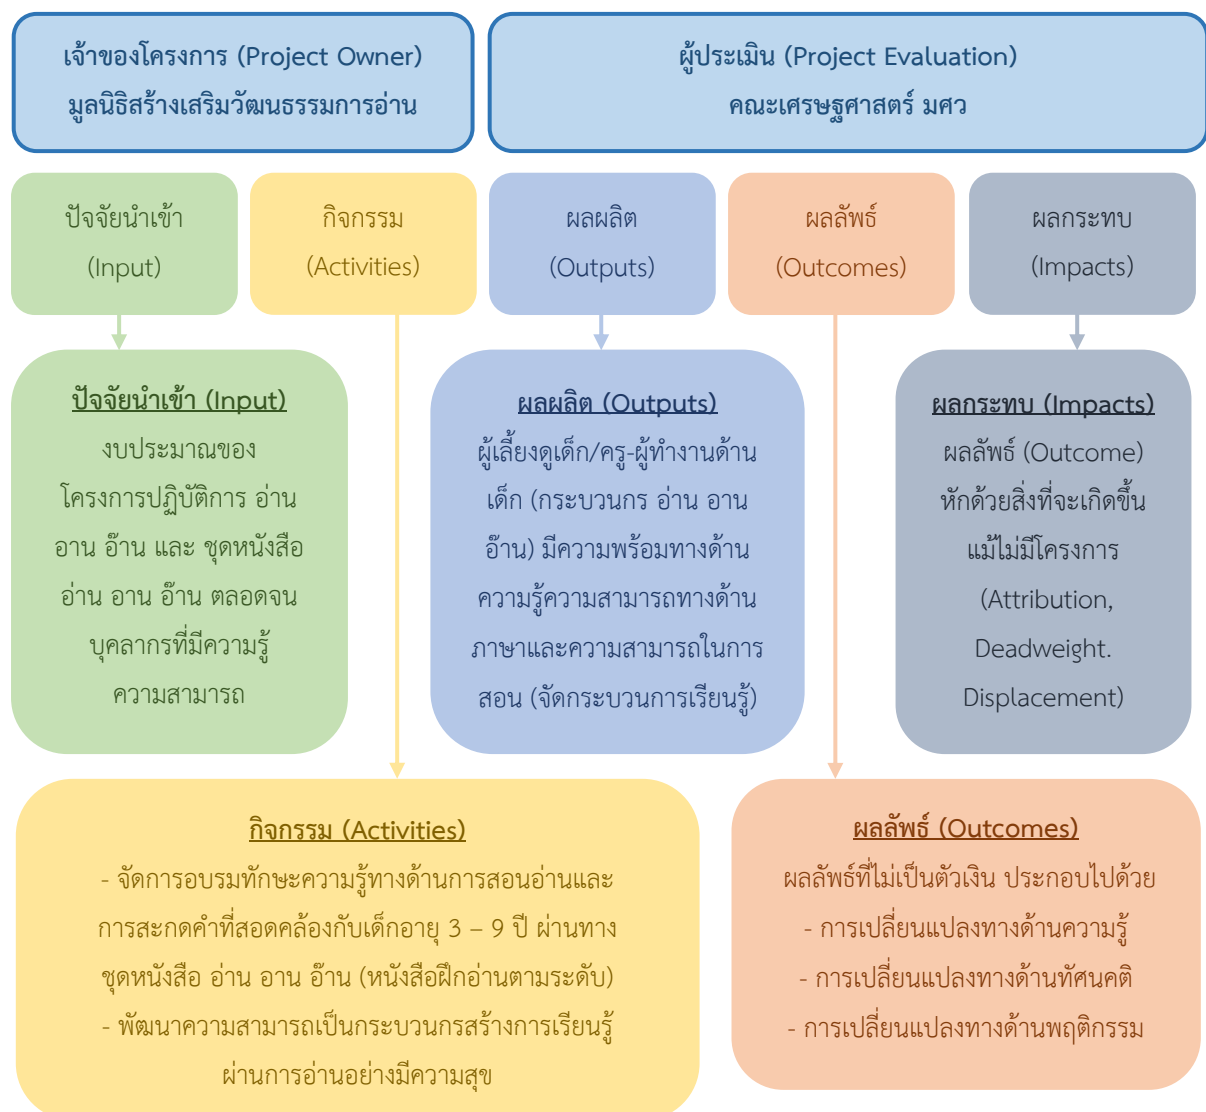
เจ้าของโครงการ (Project Owner)
มูลนิธิสร้างเสริมวัฒนธรรมการอ่าน

ผู้ประเมิน (Project Evaluation)
คณะเศรษฐศาสตร์ มศว

ปัจจัยนำเข้า
(Input)

กิจกรรม
(Activities)

ผลผลิต
(Outputs)

ผลลัพธ์
(Outcomes)

ผลกระทบ
(Impacts)

ปัจจัยนำเข้า (Input)
งบประมาณของโครงการปฏิบัติการ อ่าน อาน อ๊าน และ ชุดหนังสือ อ่าน อาน อ๊าน ตลอดจนบุคลากรที่มีความรู้ความสามารถ

ผลผลิต (Outputs)
ผู้เลี้ยงดูเด็ก/ครู-ผู้ทำงานด้านเด็ก (กระบวนกร อ่าน อาน อ๊าน) มีความพร้อมทางด้านความรู้ความสามารถทางด้านภาษาและความสามารถในการสอน (จัดกระบวนการเรียนรู้)

ผลกระทบ (Impacts)
ผลลัพธ์ (Outcome) หักด้วยสิ่งที่จะเกิดขึ้นแม้ไม่มีโครงการ (Attribution, Deadweight. Displacement)

กิจกรรม (Activities)
- จัดการอบรมทักษะความรู้ทางด้านการสอนอ่านและการสะกดคำที่สอดคล้องกับเด็กอายุ 3 – 9 ปี ผ่านทางชุดหนังสือ อ่าน อาน อ๊าน (หนังสือฝึกอ่านตามระดับ)
- พัฒนาความสามารถเป็นกระบวนกรสร้างการเรียนรู้ผ่านการอ่านอย่างมีความสุข

ผลลัพธ์ (Outcomes)
ผลลัพธ์ที่ไม่เป็นตัวเงิน ประกอบไปด้วย
- การเปลี่ยนแปลงทางด้านความรู้
- การเปลี่ยนแปลงทางด้านทัศนคติ
- การเปลี่ยนแปลงทางด้านพฤติกรรม